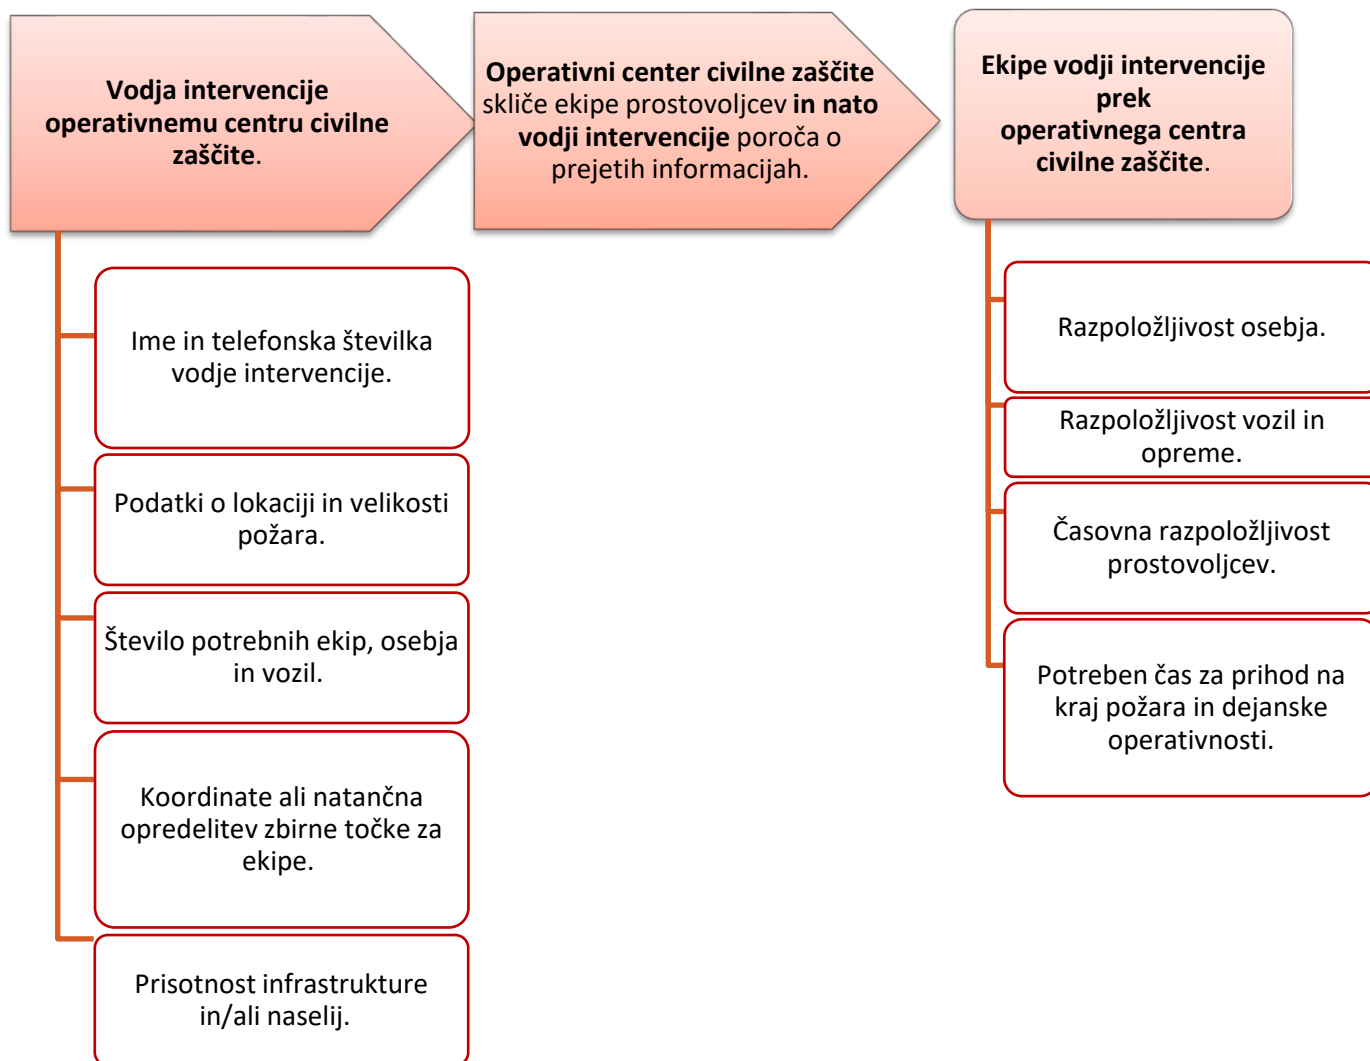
Vodja intervencije operativnemu centru civilne zaščite.

Ime in telefonska številka vodje intervencije.

Podatki o lokaciji in velikosti požara.

Število potrebnih ekip, osebja in vozil.

Koordinate ali natančna opredelitev zbirne točke za ekipe.

Prisotnost infrastrukture in/ali naselij.

Operativni center civilne zaščite skliče ekipe prostovoljcev in nato vodji intervencije poroča o prejetih informacijah.

Ekipe vodji intervencije prek operativnega centra civilne zaščite.

Razpoložljivost osebja.

Razpoložljivost vozil in opreme.

Časovna razpoložljivost prostovoljcev.

Potreben čas za prihod na kraj požara in dejanske operativnosti.